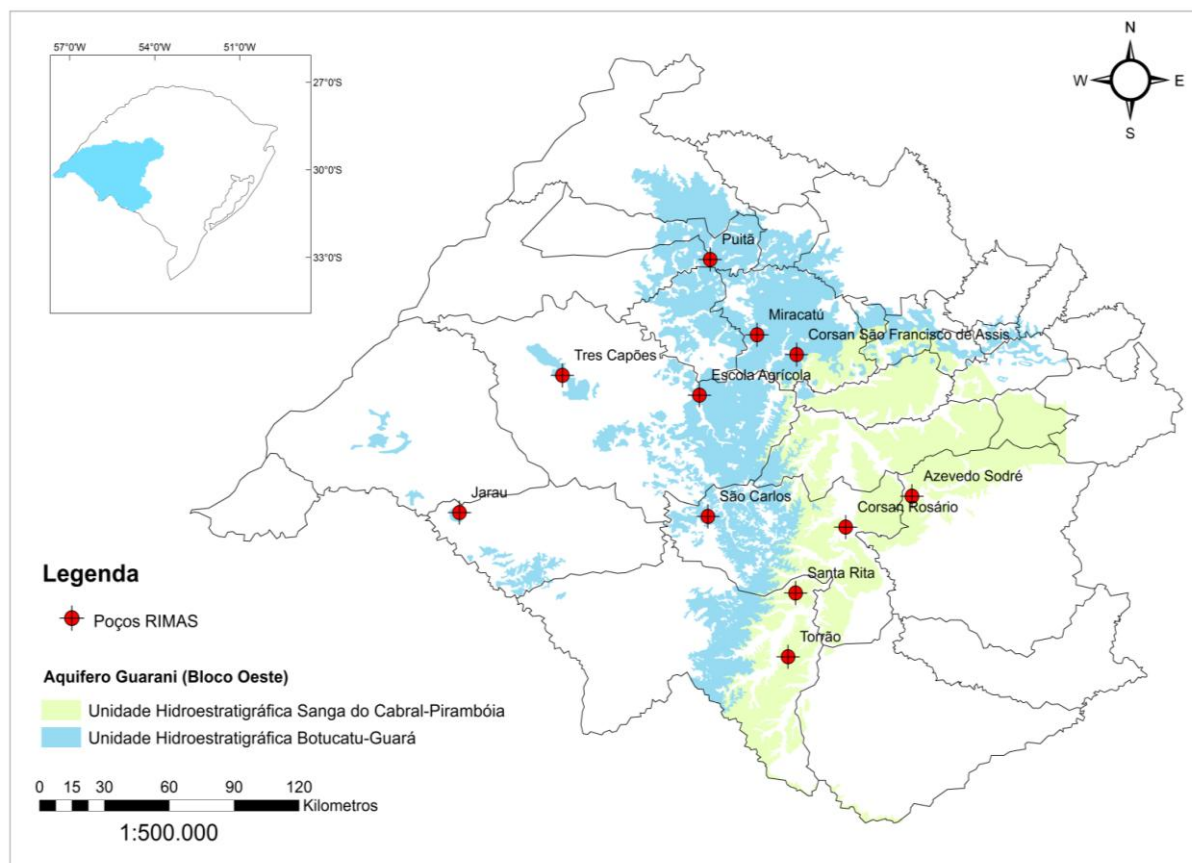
57°0'W 54°0'W 51°0'W

27°0'S

30°0'S

33°0'S

N
W
E
S

Puitã

Miracatú

Corsan São Francisco de Assis

Tres Capões

Escola Agrícola

Azevedo Sodré

Jarau

São Carlos

Corsan Rosário

Santa Rita

Torrão

Legenda

Poços RIMAS

Aquifero Guarani (Bloco Oeste)

Unidade Hidroestratigráfica Sanga do Cabral-Pirambóia

Unidade Hidroestratigráfica Botucatu-Guará

0 15 30 60 90 120
Kilometros

1:500.000